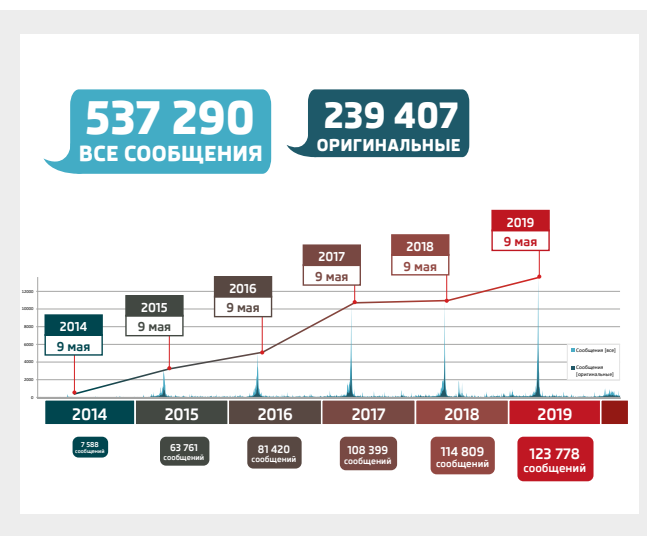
537 290
ВСЕ СООБЩЕНИЯ

239 407
ОРИГИНАЛЬНЫЕ

2014
9 мая

2015
9 мая

2016
9 мая

2017
9 мая

2018
9 мая

2019
9 мая

12000
10000
8000
6000
4000
2000
0

Сообщения (все)
Сообщения (оригинальные)

2014
2015
2016
2017
2018
2019

7 588 сообщений
63 761 сообщений
81 420 сообщений
108 399 сообщений
114 809 сообщений
123 778 сообщений